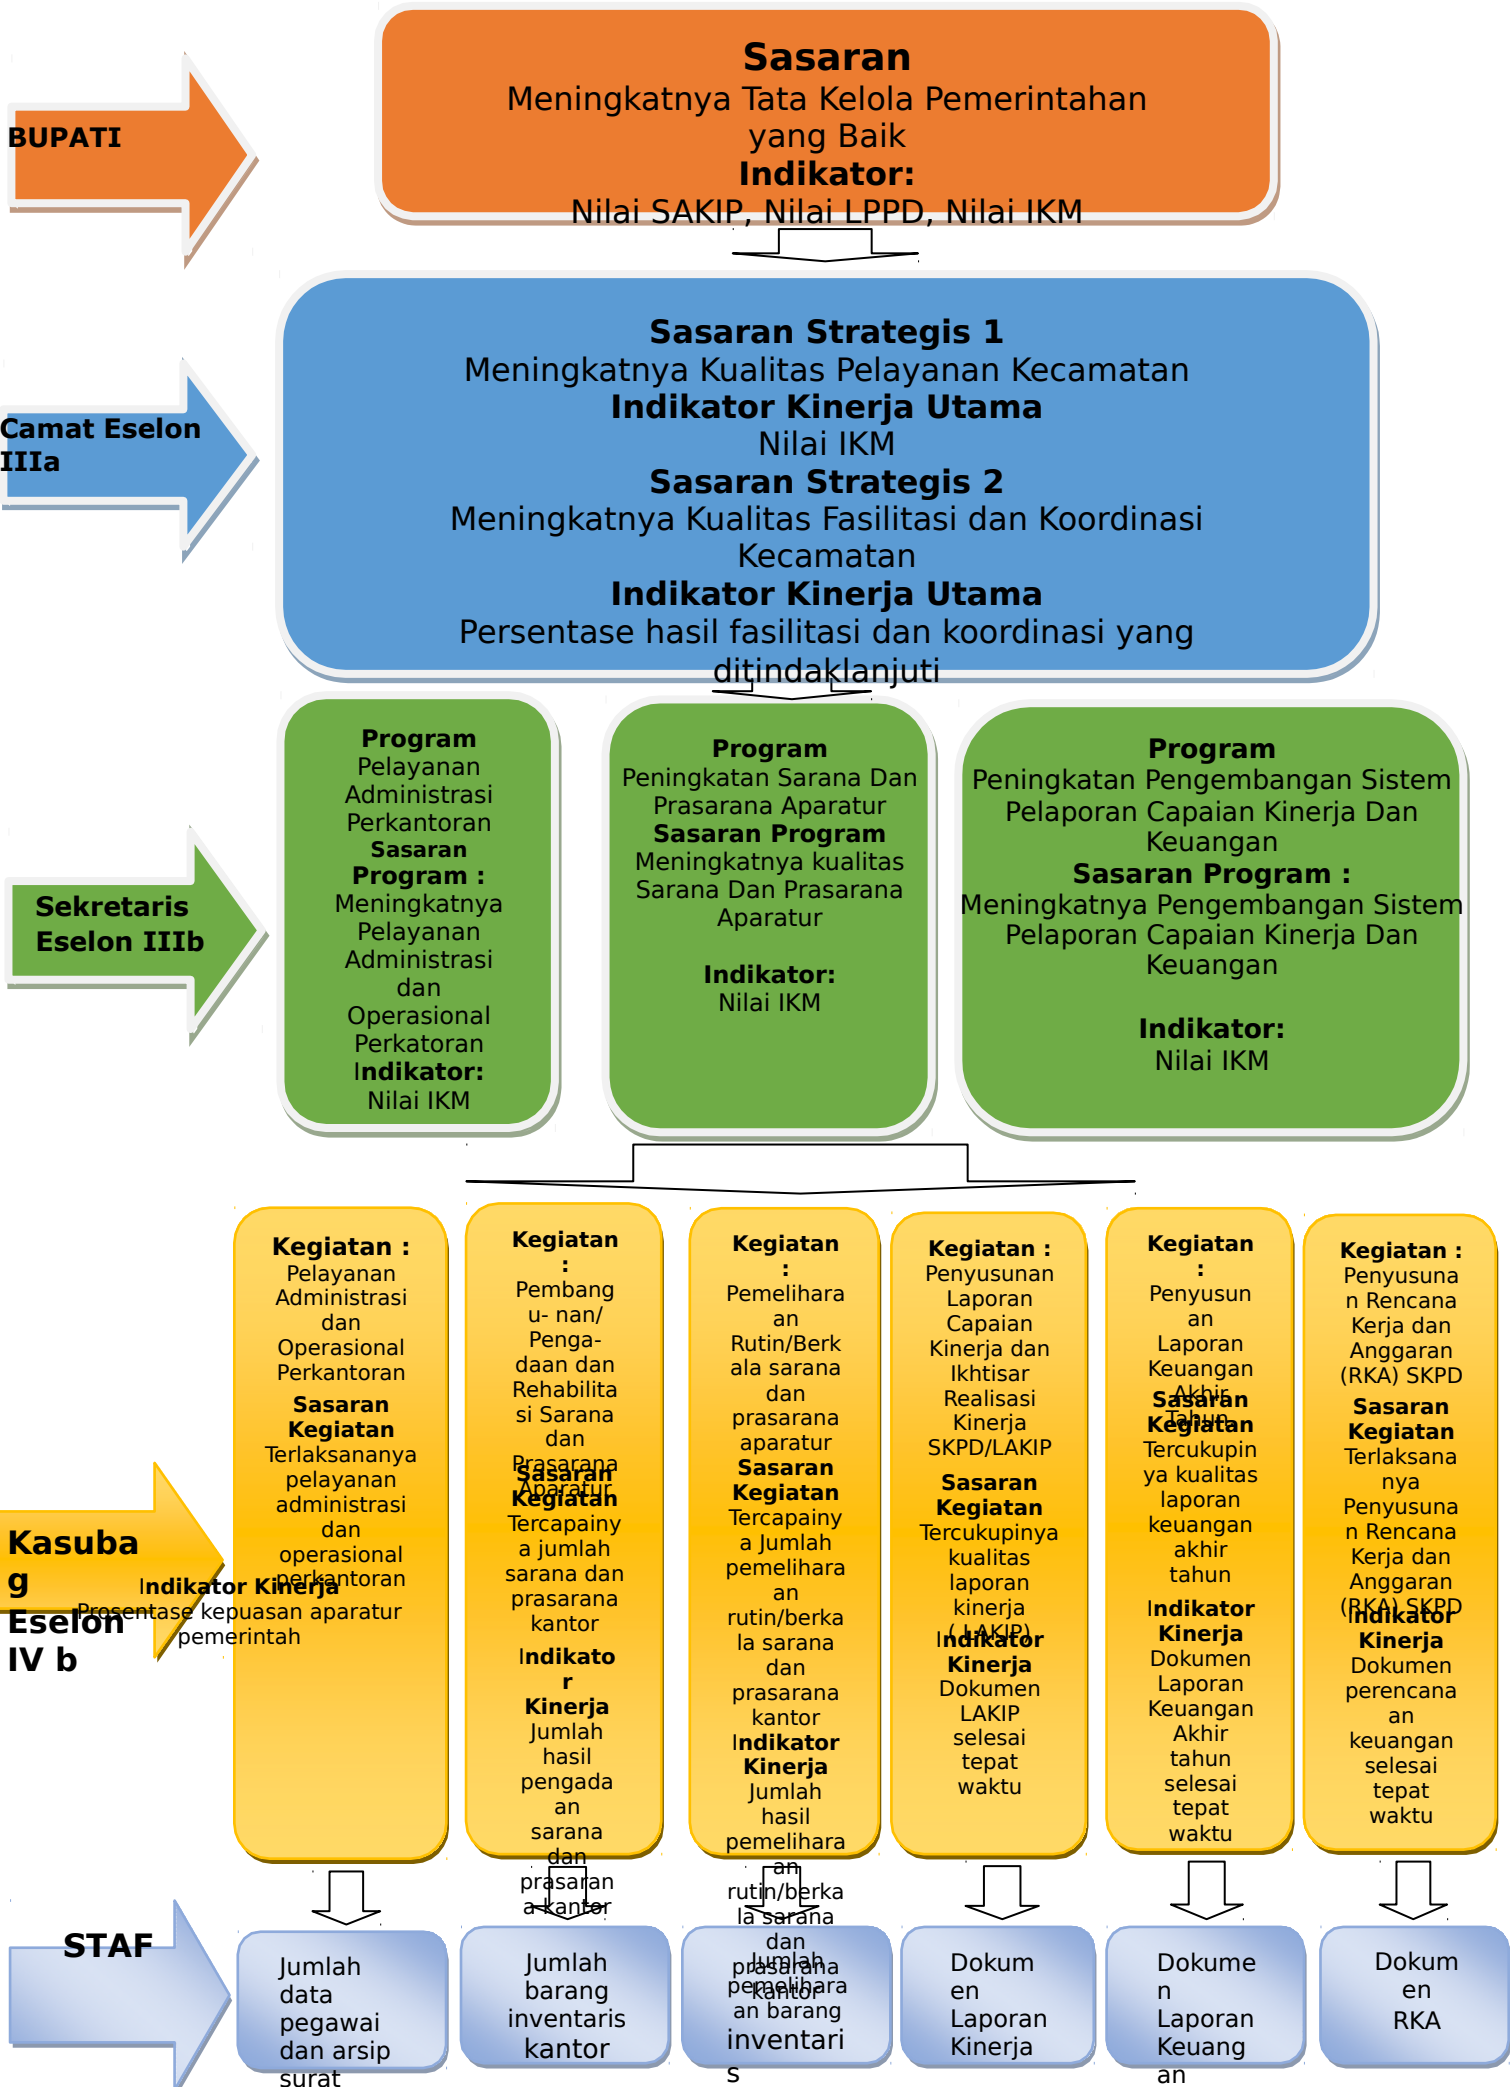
BUPATI

Sasaran
Meningkatnya Tata Kelola Pemerintahan yang Baik
Indikator:
Nilai SAKIP, Nilai LPPD, Nilai IKM

Camat Eselon IIIa

Sasaran Strategis 1
Meningkatnya Kualitas Pelayanan Kecamatan
Indikator Kinerja Utama
Nilai IKM
Sasaran Strategis 2
Meningkatnya Kualitas Fasilitasi dan Koordinasi Kecamatan
Indikator Kinerja Utama
Persentase hasil fasilitasi dan koordinasi yang ditindaklanjuti

Sekretaris Eselon IIIb

Program
Pelayanan Administrasi Perkantoran
Sasaran Program :
Meningkatnya Pelayanan Administrasi dan Operasional Perkatoran
Indikator:
Nilai IKM

Program
Peningkatan Sarana Dan Prasarana Aparatur
Sasaran Program
Meningkatnya kualitas Sarana Dan Prasarana Aparatur

Indikator:
Nilai IKM

Program
Peningkatan Pengembangan Sistem Pelaporan Capaian Kinerja Dan Keuangan
Sasaran Program :
Meningkatnya Pengembangan Sistem Pelaporan Capaian Kinerja Dan Keuangan

Indikator:
Nilai IKM

Kasubag Eselon IV b

Kegiatan :
Pelayanan Administrasi dan Operasional Perkantoran
Sasaran Kegiatan
Terlaksananya pelayanan administrasi dan operasional perkantoran
Indikator Kinerja
Prosentase kepuasan aparatur pemerintah

Kegiatan :
Pembangu- nan/ Penga- daan dan Rehabilitasi Sarana dan Prasarana Aparatur
Sasaran Kegiatan
Tercapainya jumlah sarana dan prasarana kantor
Indikator Kinerja
Jumlah hasil pengadaan sarana dan prasarana kantor

Kegiatan :
Pemeliharaan Rutin/Berkala sarana dan prasarana aparatur
Sasaran Kegiatan
Tercapainya Jumlah pemeliharaan rutin/berkala sarana dan prasarana kantor
Indikator Kinerja
Jumlah hasil pemeliharaan rutin/berkala sarana dan prasarana kantor

Kegiatan :
Penyusunan Laporan Capaian Kinerja dan Ikhtisar Realisasi Kinerja SKPD/LAKIP
Sasaran Kegiatan
Tercukupinya kualitas laporan kinerja ( LAKIP)
Indikator Kinerja
Dokumen LAKIP selesai tepat waktu

Kegiatan :
Penyusunan Laporan Keuangan Akhir Tahun
Sasaran Kegiatan
Tercukupinya kualitas laporan keuangan akhir tahun
Indikator Kinerja
Dokumen Laporan Keuangan Akhir tahun selesai tepat waktu

Kegiatan :
Penyusunan Rencana Kerja dan Anggaran (RKA) SKPD
Sasaran Kegiatan
Terlaksananya Penyusunan Rencana Kerja dan Anggaran (RKA) SKPD
Indikator Kinerja
Dokumen perencanaan keuangan selesai tepat waktu

STAF

Jumlah data pegawai dan arsip surat

Jumlah barang inventaris kantor

Jumlah pemeliharaan barang inventaris

Dokumen Laporan Kinerja

Dokumen Laporan Keuangan

Dokumen RKA